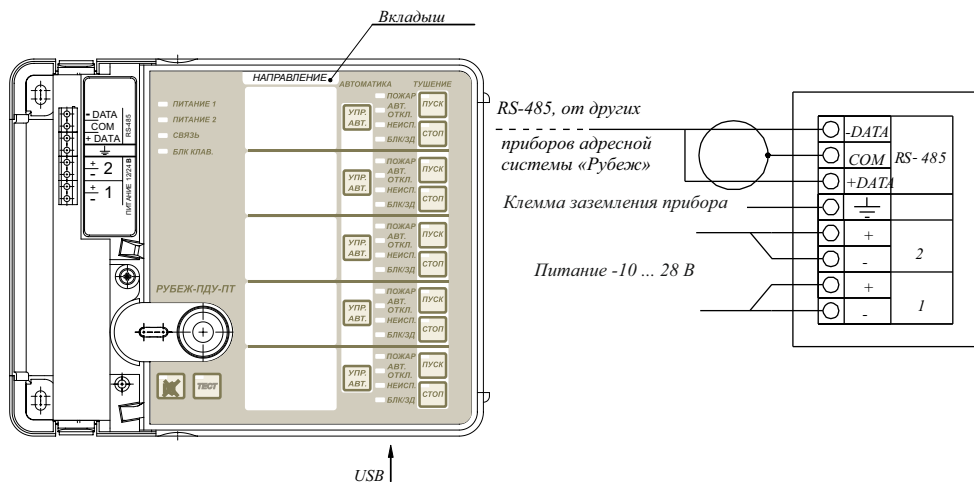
Вкладыш

НАПРАВЛЕНИЕ

АВТОМАТИКА

ТУШЕНИЕ

ПИТАНИЕ 1

ПИТАНИЕ 2

СВЯЗЬ

БЛК КЛАВ.

- DATA
COM
+ DATA

RS-485

+ 2
-
+ 1
-

ПИТ АНИЕ 12/24 В

ПОЖАР
АВТ. ОТКЛ.
НЕИСП.
БЛК/ЗД

УПР. АВТ.

ПУСК

СТОП

ПОЖАР
АВТ. ОТКЛ.
НЕИСП.
БЛК/ЗД

УПР. АВТ.

ПУСК

СТОП

ПОЖАР
АВТ. ОТКЛ.
НЕИСП.
БЛК/ЗД

УПР. АВТ.

ПУСК

СТОП

ПОЖАР
АВТ. ОТКЛ.
НЕИСП.
БЛК/ЗД

УПР. АВТ.

ПУСК

СТОП

ПОЖАР
АВТ. ОТКЛ.
НЕИСП.
БЛК/ЗД

УПР. АВТ.

ПУСК

СТОП

РУБЕЖ-ПДУ-ПТ

ТЕСТ

USB

RS-485, от других приборов адресной системы «Рубеж»

-DATA

COM

+DATA

RS- 485

Клемма заземления прибора

+

-

2

Питание -10 ... 28 В

+

-

1